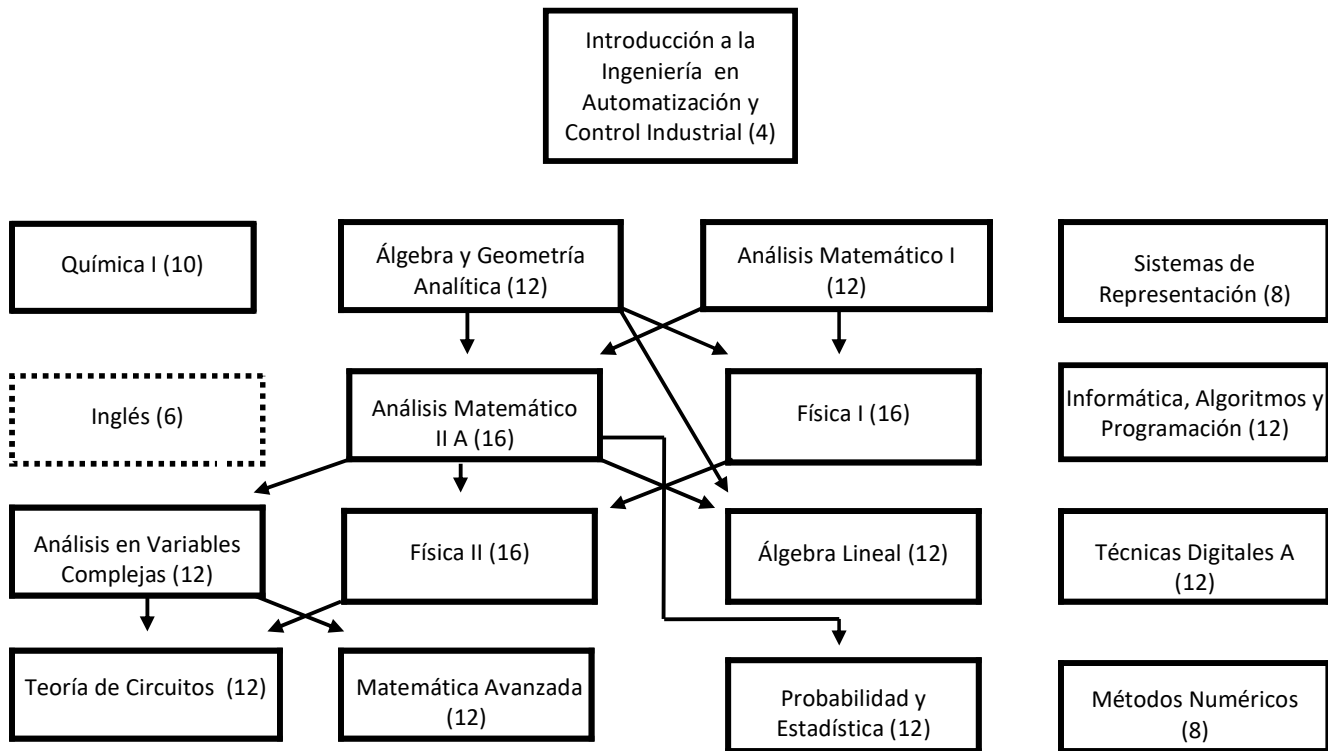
Introducción a la Ingeniería en Automatización y Control Industrial (4)

Química I (10)

Álgebra y Geometría Analítica (12)

Análisis Matemático I (12)

Sistemas de Representación (8)

Inglés (6)

Análisis Matemático II A (16)

Física I (16)

Informática, Algoritmos y Programación (12)

Análisis en Variables Complejas (12)

Física II (16)

Álgebra Lineal (12)

Técnicas Digitales A (12)

Teoría de Circuitos (12)

Matemática Avanzada (12)

Probabilidad y Estadística (12)

Métodos Numéricos (8)